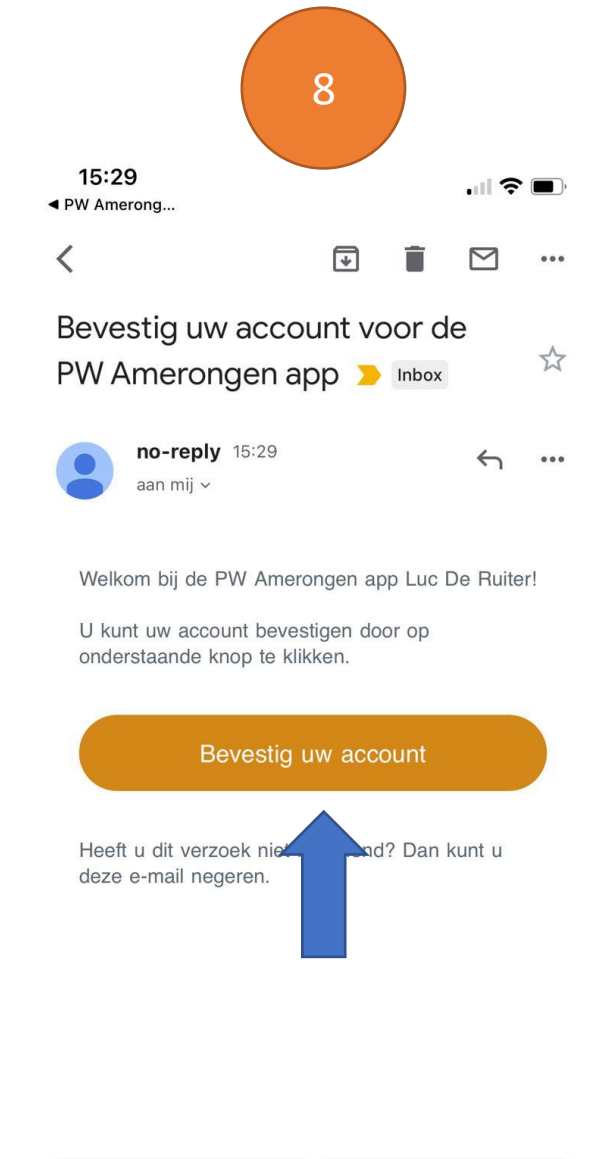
8

15:29
◀ PW Amerong...

Bevestig uw account voor de PW Amerongen app Inbox

no-reply 15:29
aan mij

Welkom bij de PW Amerongen app Luc De Ruiter!

U kunt uw account bevestigen door op onderstaande knop te klikken.

Bevestig uw account

Heeft u dit verzoek nie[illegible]nd? Dan kunt u deze e-mail negeren.